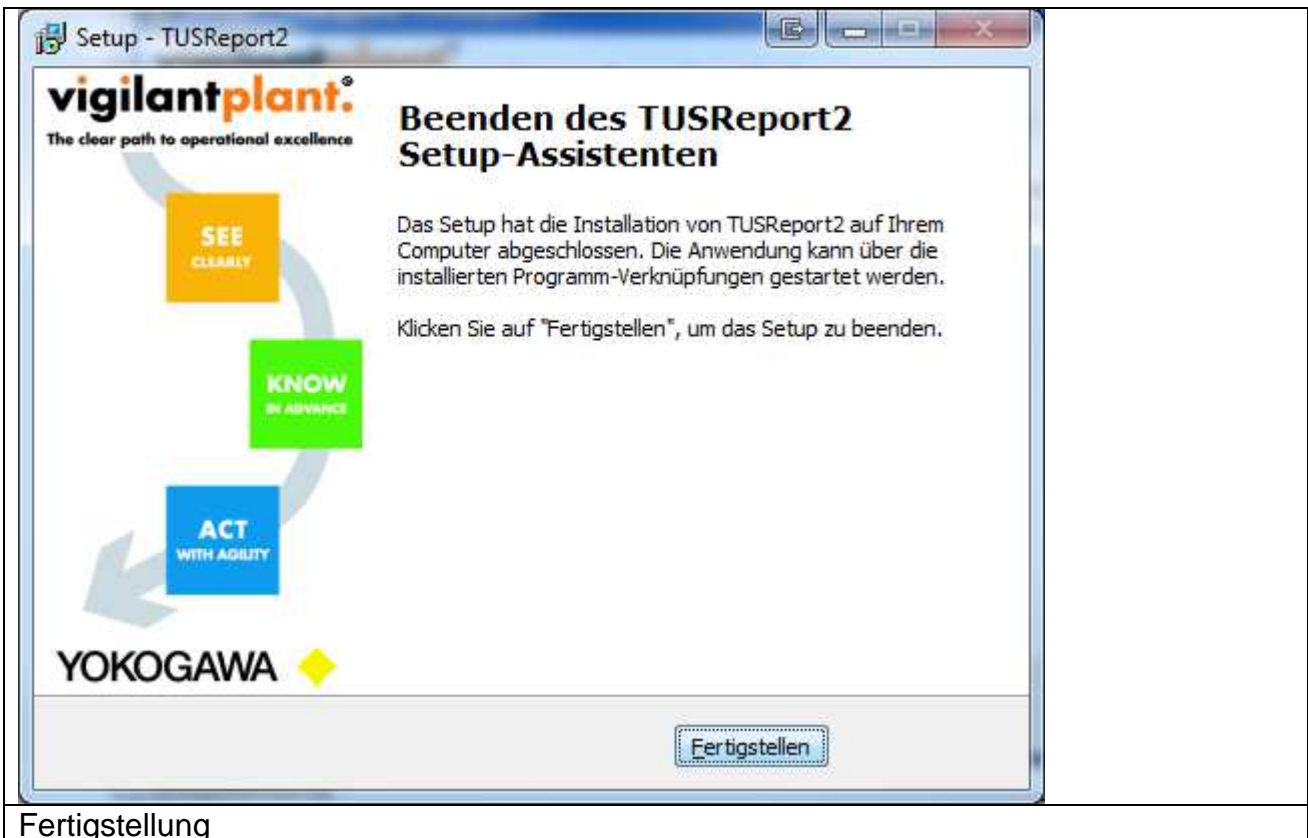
Setup - TUSReport2

vigilantplant.
The clear path to operational excellence

Beenden des TUSReport2 Setup-Assistenten

Das Setup hat die Installation von TUSReport2 auf Ihrem Computer abgeschlossen. Die Anwendung kann über die installierten Programm-Verknüpfungen gestartet werden.

Klicken Sie auf "Fertigstellen", um das Setup zu beenden.

SEE
CLEARLY

KNOW
IN ADVANCE

ACT
WITH AGILITY

YOKOGAWA

Fertigstellen

Fertigstellung